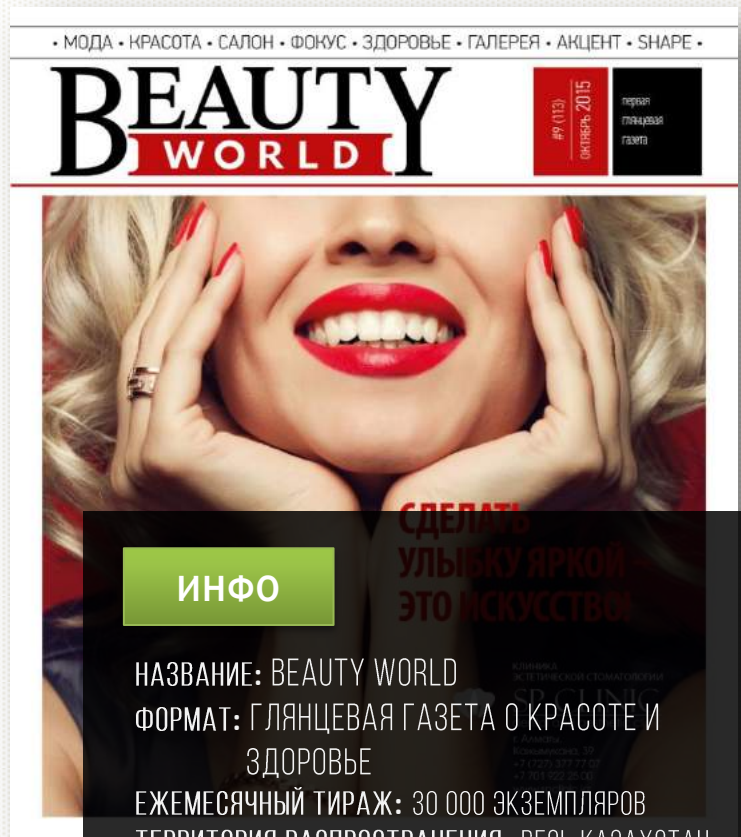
• МОДА • КРАСОТА • САЛОН • ФОКУС • ЗДОРОВЬЕ • ГАЛЕРЕЯ • АКЦЕНТ • SHAPE •

BEAUTY WORLD

#9 (113) октябрь 2015

первая глянцевая газета

СДЕЛАТЬ УЛЫБКУ ЯРКОЙ – ЭТО ИСКУССТВО!

КЛИНИКА ЭСТЕТИЧЕСКОЙ СТОМАТОЛОГИИ

SP CLINIC

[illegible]

ИНФО

НАЗВАНИЕ: BEAUTY WORLD

ФОРМАТ: ГЛЯНЦЕВАЯ ГАЗЕТА О КРАСОТЕ И ЗДОРОВЬЕ

ЕЖЕМЕСЯЧНЫЙ ТИРАЖ: 30 000 ЭКЗЕМПЛЯРОВ

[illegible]